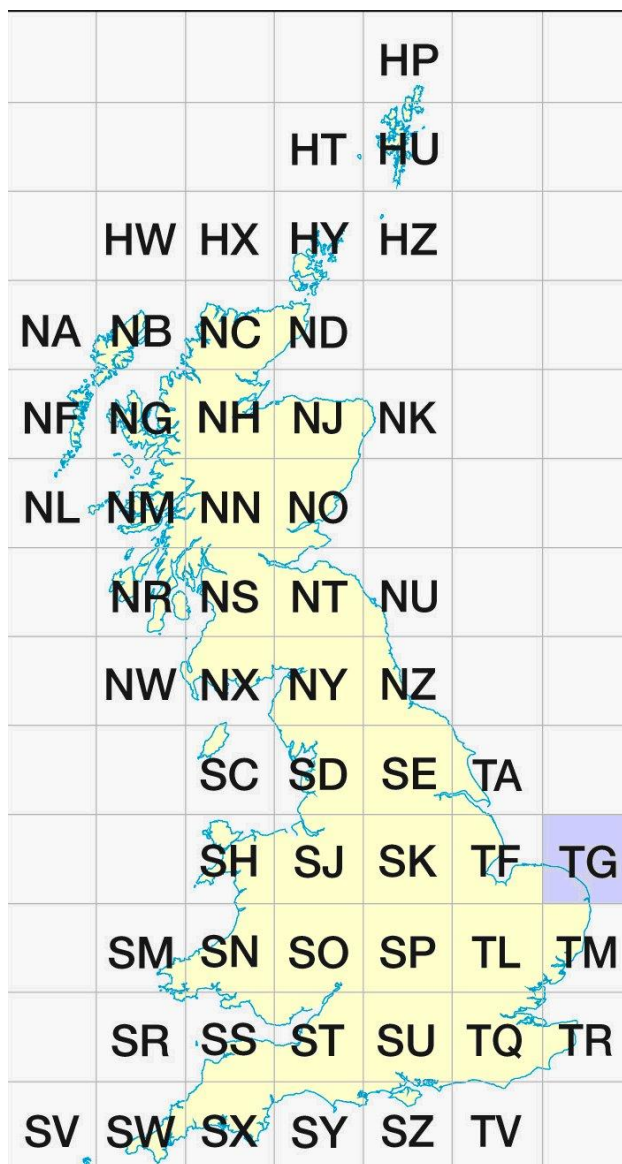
| | | | | HP | | |
|---|---|---|---|---|---|---|
| | | | HT | HU | | |
| | HW | HX | HY | HZ | | |
| NA | NB | NC | ND | | | |
| NF | NG | NH | NJ | NK | | |
| NL | NM | NN | NO | | | |
| | NR | NS | NT | NU | | |
| | NW | NX | NY | NZ | | |
| | | SC | SD | SE | TA | |
| | | SH | SJ | SK | TF | TG |
| | SM | SN | SO | SP | TL | TM |
| | SR | SS | ST | SU | TQ | TR |
| SV | SW | SX | SY | SZ | TV | |